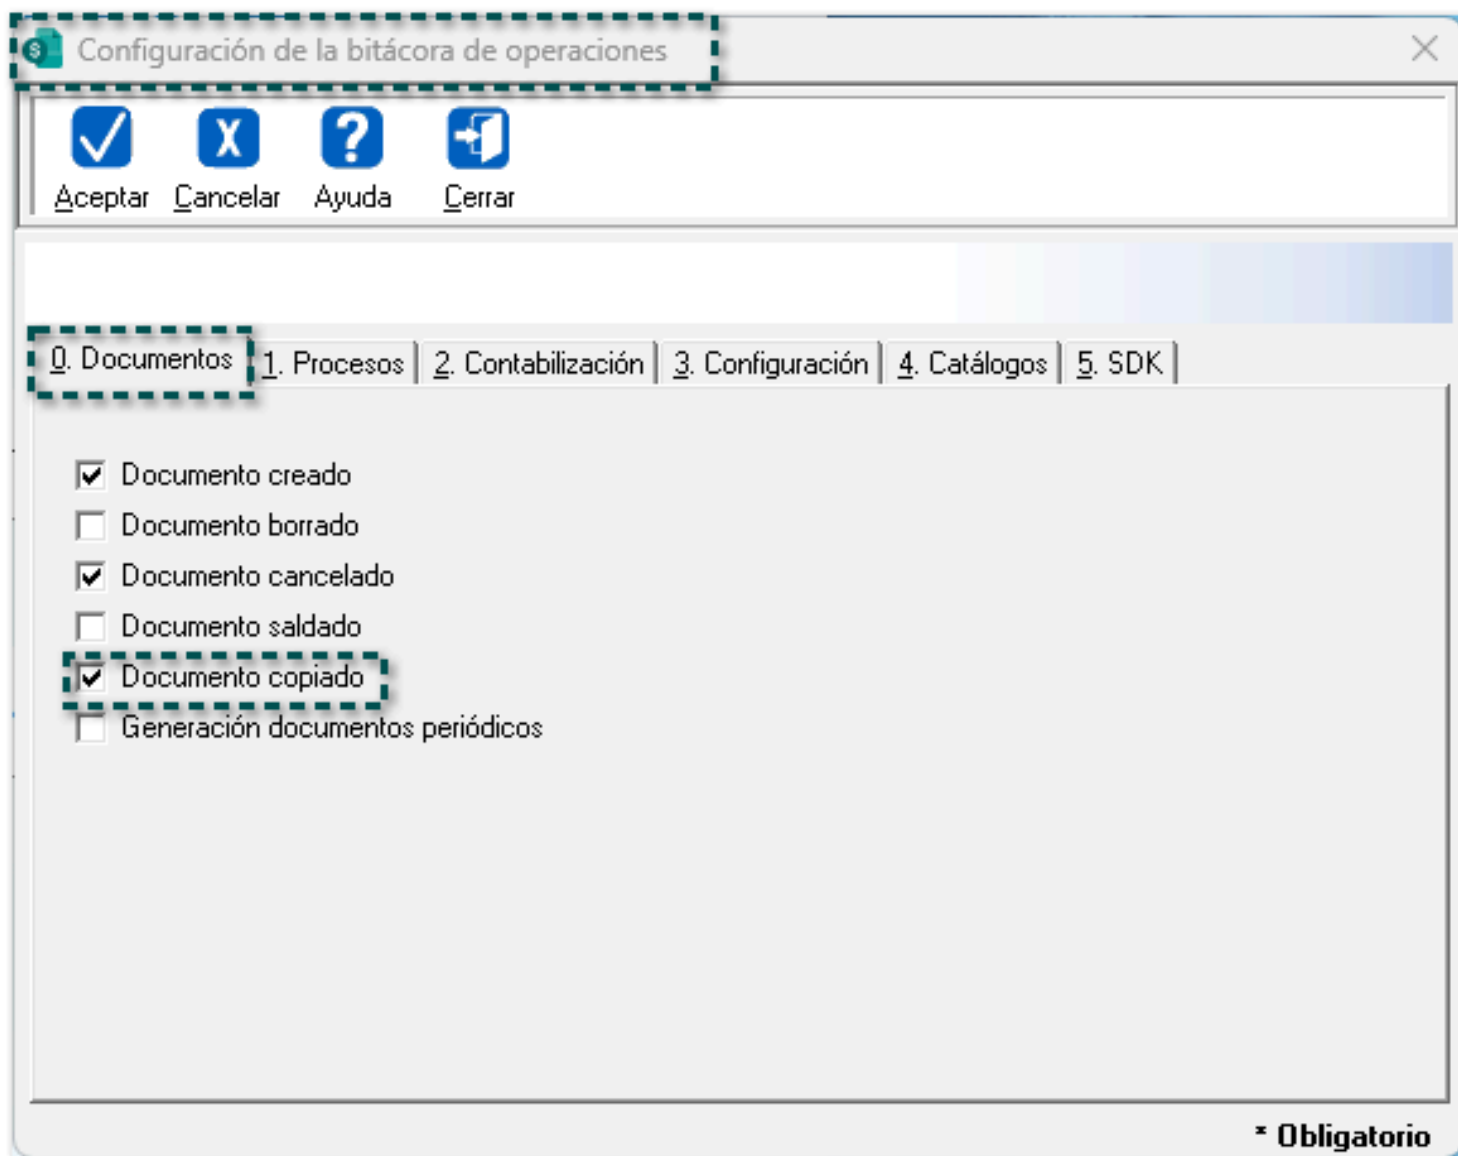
Configuración de la bitácora de operaciones

Aceptar Cancelar Ayuda Cerrar

0. Documentos | 1. Procesos | 2. Contabilización | 3. Configuración | 4. Catálogos | 5. SDK

Documento creado
Documento borrado
Documento cancelado
Documento saldado
Documento copiado
Generación documentos periódicos

* Obligatorio